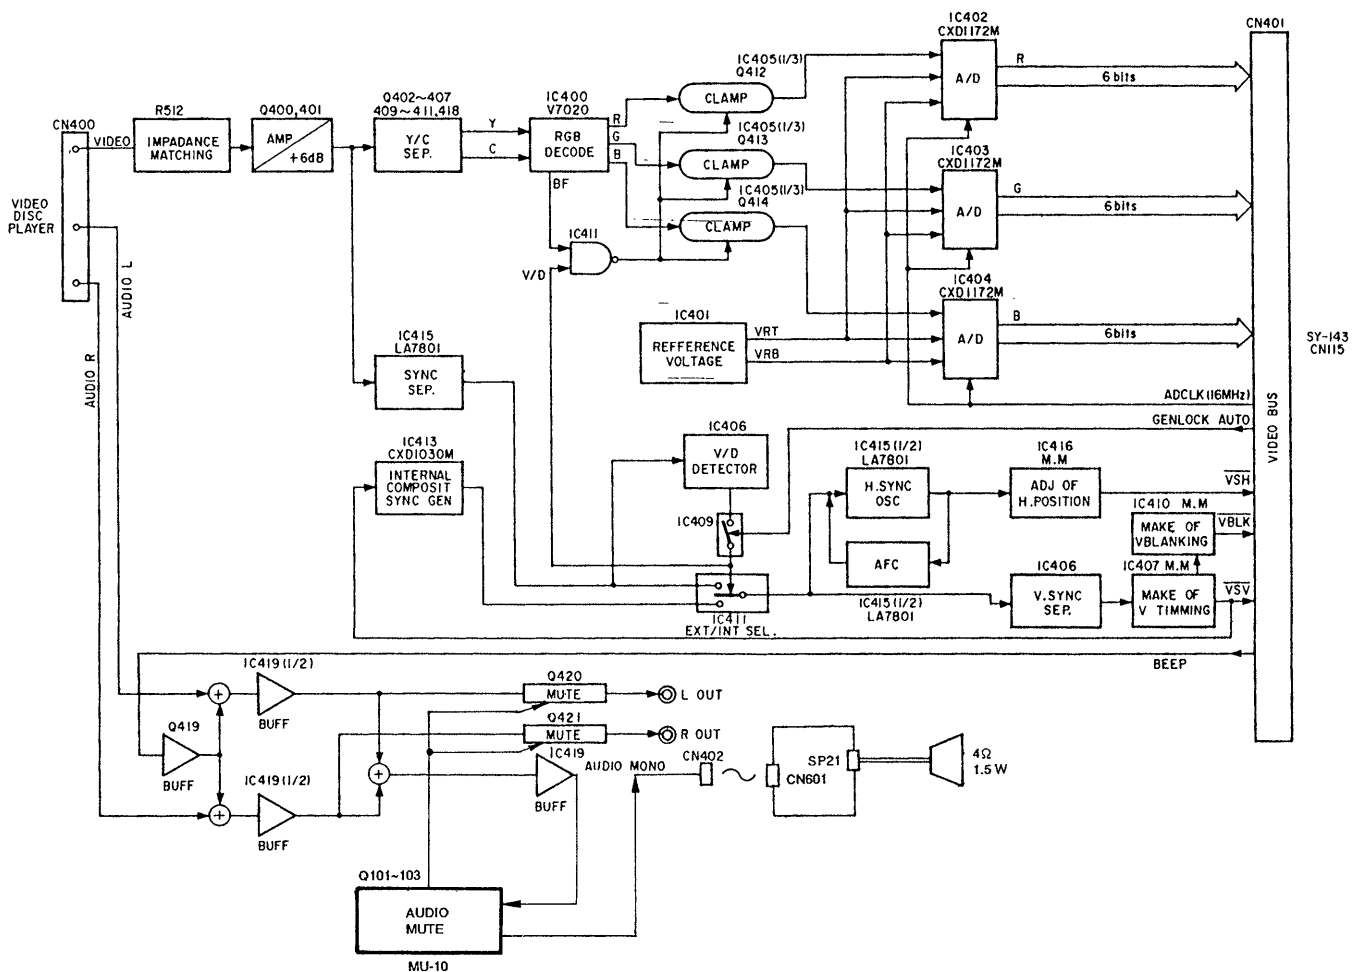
CN400
VIDEO
VIDEO DISC PLAYER
AUDIO L
AUDIO R
R512
IMPADANCE MATCHING
Q400,401
AMP
+6dB
Q402~407
409~411,418
Y/C SEP.
Y
C
IC400
V7020
RGB DECODE
R
G
B
BF
IC405(1/3)
Q412
CLAMP
IC405(1/3)
Q413
CLAMP
IC405(1/3)
Q414
CLAMP
IC411
V/D
IC402
CXD1172M
A/D
R
6 bits
IC403
CXD1172M
A/D
G
6 bits
IC404
CXD1172M
A/D
B
6 bits
CN401
IC401
REFFERENCE VOLTAGE
VRT
VRB
ADCLK(16MHz)
GENLOCK AUTO
VIDEO BUS
SY-143
CN115
IC415
LA7801
SYNC SEP.
IC413
CXD1030M
INTERNAL COMPOSIT SYNC GEN
IC406
V/D DETECTOR
IC409
IC411
EXT/INT SEL.
IC415(1/2)
LA7801
H.SYNC OSC
AFC
IC416
M.M
ADJ OF H.POSITION
$\overline{VSH}$
IC410 M.M
MAKE OF VBLANKING
$\overline{VBLK}$
IC406
V.SYNC SEP.
IC407 M.M
MAKE OF V TIMMING
$\overline{VSV}$
IC415(1/2)
LA7801
BEEP
IC419(1/2)
BUFF
Q419
BUFF
IC419(1/2)
BUFF
Q420
MUTE
L OUT
Q421
MUTE
R OUT
IC419
BUFF
AUDIO MONO
CN402
SP21
CN601
4Ω
1.5 W
Q101~103
AUDIO MUTE
MU-10